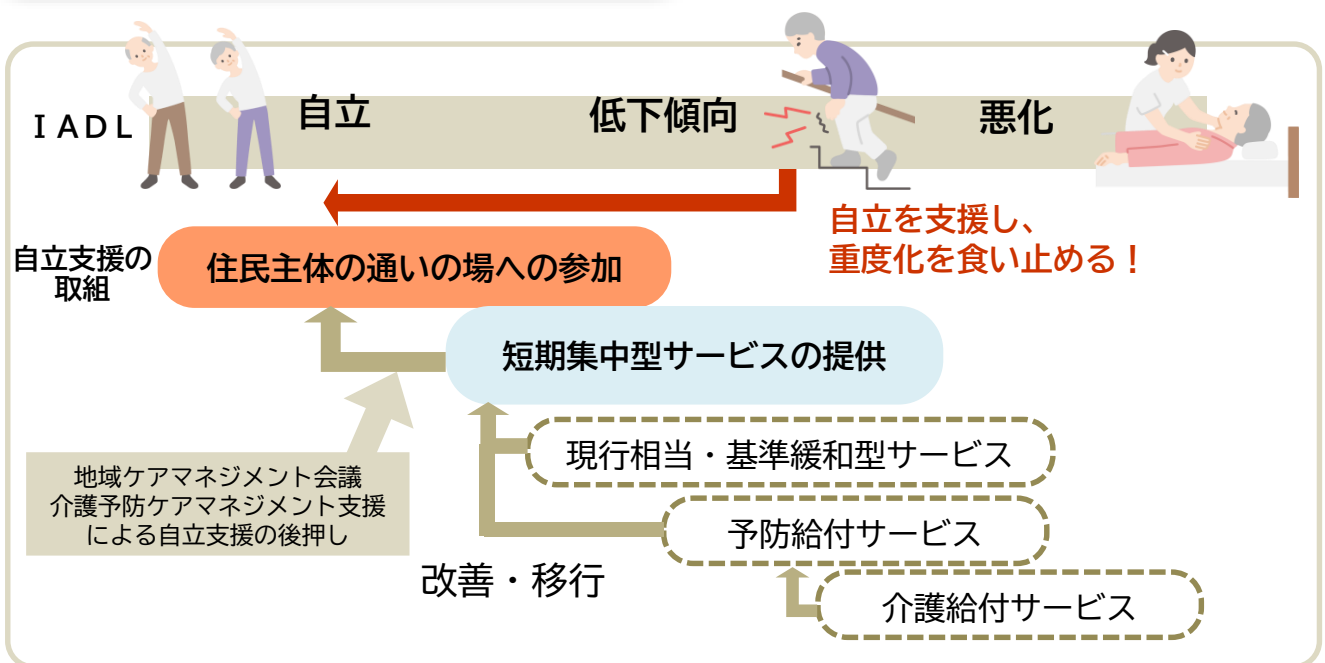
IADL

自立

低下傾向

悪化

自立を支援し、
重度化を食い止める！

自立支援の取組

住民主体の通いの場への参加

短期集中型サービスの提供

現行相当・基準緩和型サービス

予防給付サービス

介護給付サービス

地域ケアマネジメント会議
介護予防ケアマネジメント支援
による自立支援の後押し

改善・移行